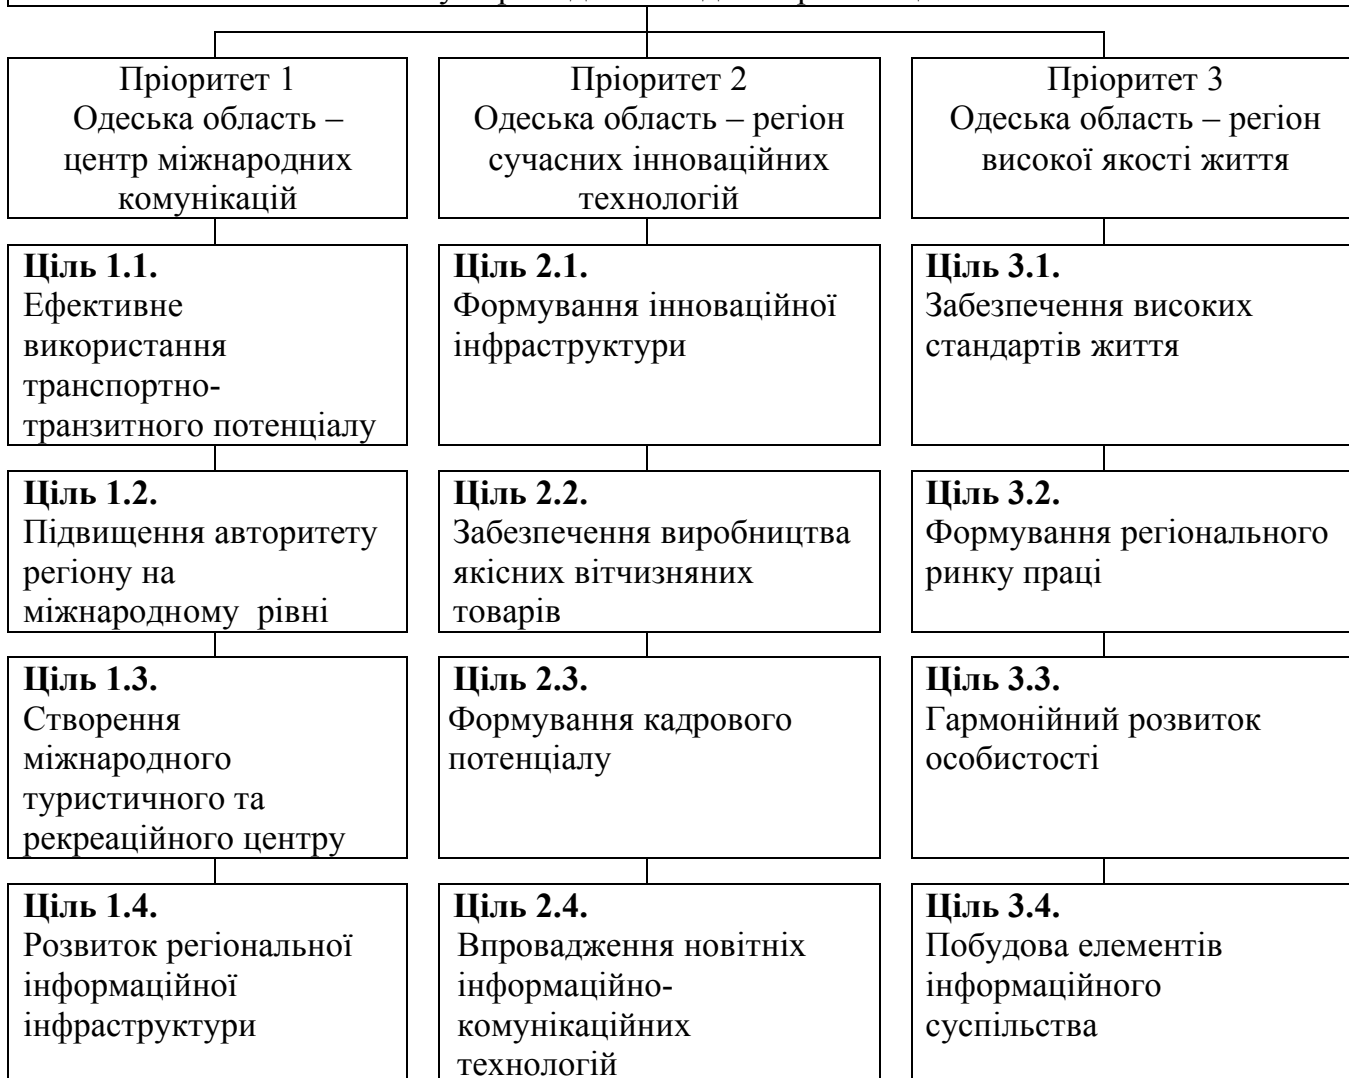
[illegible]

Пріоритет 1
Одеська область – центр міжнародних комунікацій

Пріоритет 2
Одеська область – регіон сучасних інноваційних технологій

Пріоритет 3
Одеська область – регіон високої якості життя

**Ціль 1.1.** Ефективне використання транспортно-транзитного потенціалу

**Ціль 2.1.** Формування інноваційної інфраструктури

**Ціль 3.1.** Забезпечення високих стандартів життя

**Ціль 1.2.** Підвищення авторитету регіону на міжнародному рівні

**Ціль 2.2.** Забезпечення виробництва якісних вітчизняних товарів

**Ціль 3.2.** Формування регіонального ринку праці

**Ціль 1.3.** Створення міжнародного туристичного та рекреаційного центру

**Ціль 2.3.** Формування кадрового потенціалу

**Ціль 3.3.** Гармонійний розвиток особистості

**Ціль 1.4.** Розвиток регіональної інформаційної інфраструктури

**Ціль 2.4.** Впровадження новітніх інформаційно-комунікаційних технологій

**Ціль 3.4.** Побудова елементів інформаційного суспільства